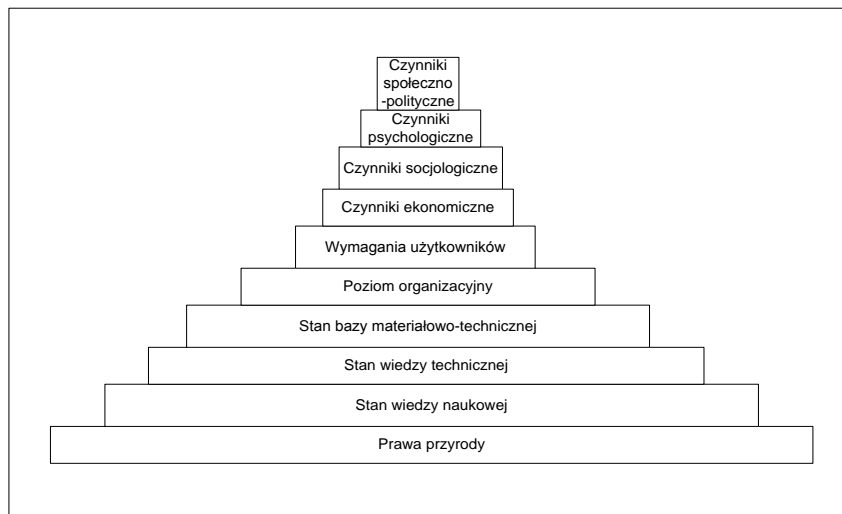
Czynniki społeczno-polityczne

Czynniki psychologiczne

Czynniki socjologiczne

Czynniki ekonomiczne

Wymagania użytkowników

Poziom organizacyjny

Stan bazy materiałowo-technicznej

Stan wiedzy technicznej

Stan wiedzy naukowej

Prawa przyrody